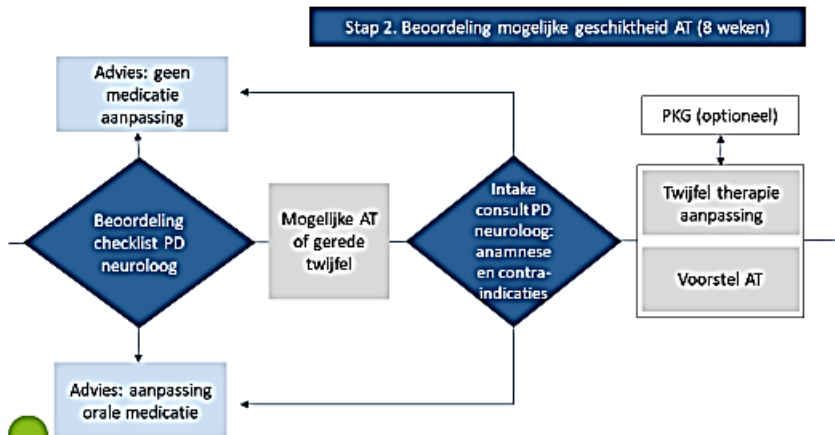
Stap 2. Beoordeling mogelijke geschiktheid AT (8 weken)

Advies: geen medicatie aanpassing

Beoordeling checklist PD neuroloog

Mogelijke AT of gerede twijfel

Intake consult PD neuroloog: anamnese en contra-indicaties

PKG (optioneel)

Twijfel therapie aanpassing

Voorstel AT

Advies: aanpassing orale medicatie